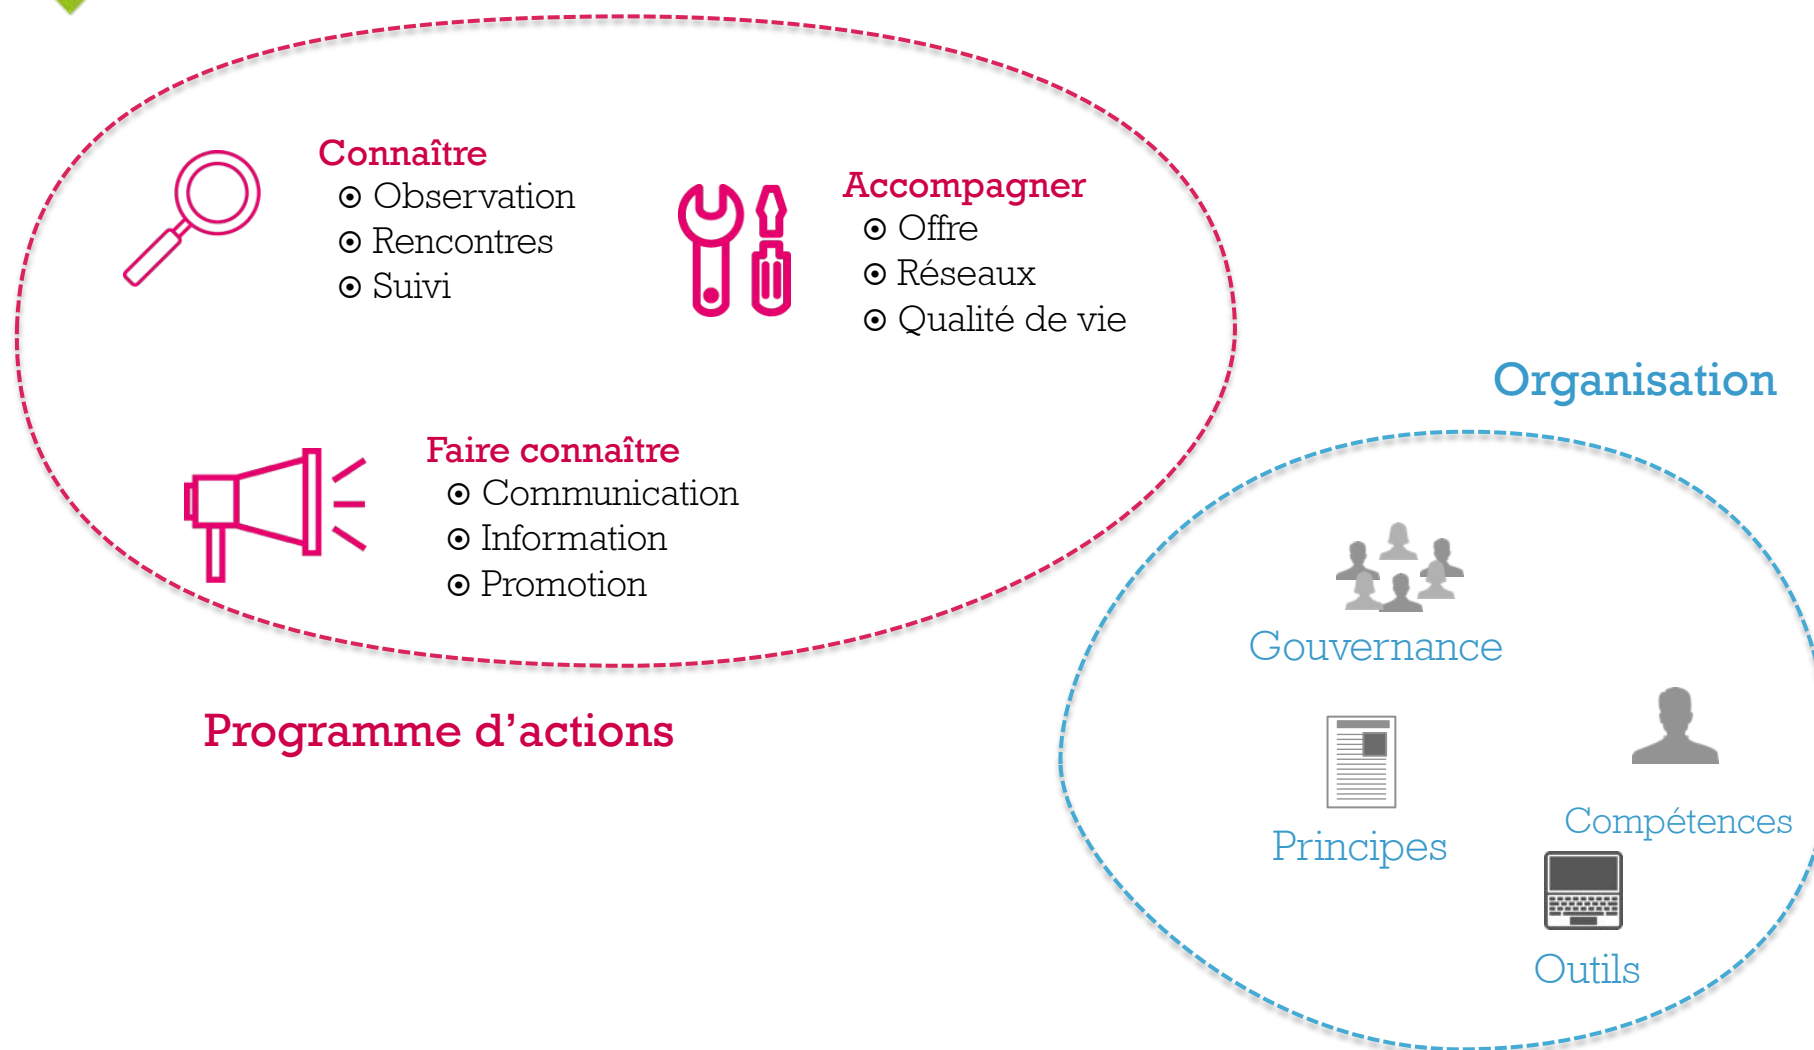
Connaître
⊙ Observation
⊙ Rencontres
⊙ Suivi

Accompagner
⊙ Offre
⊙ Réseaux
⊙ Qualité de vie

Faire connaître
⊙ Communication
⊙ Information
⊙ Promotion

Programme d'actions

Organisation

Gouvernance

Principes

Compétences

Outils